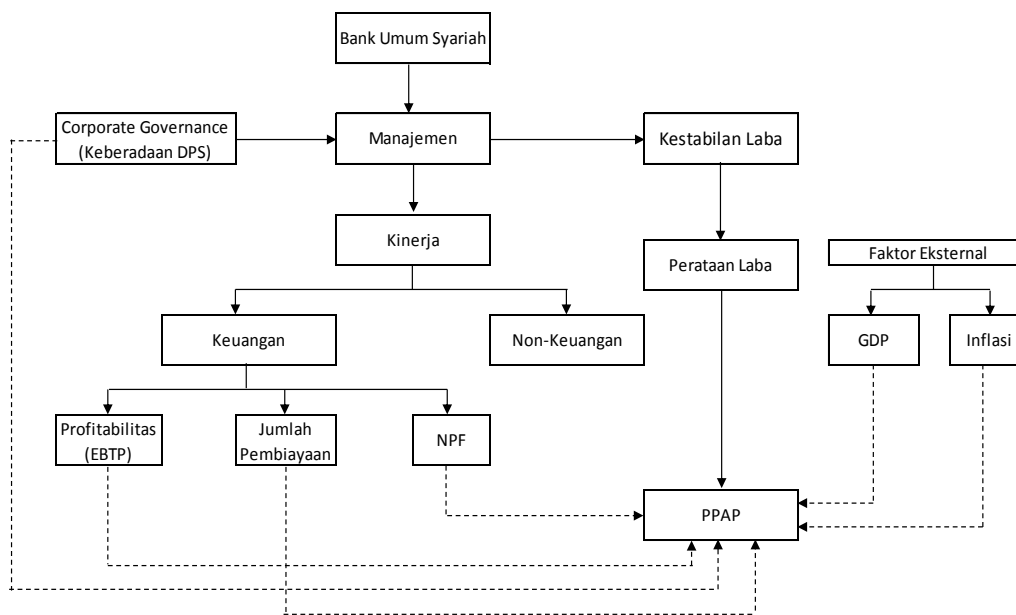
Bank Umum Syariah

Corporate Governance (Keberadaan DPS)

Manajemen

Kestabilan Laba

Kinerja

Perataan Laba

Faktor Eksternal

Keuangan

Non-Keuangan

GDP

Inflasi

Profitabilitas (EBTP)

Jumlah Pembiayaan

NPF

PPAP